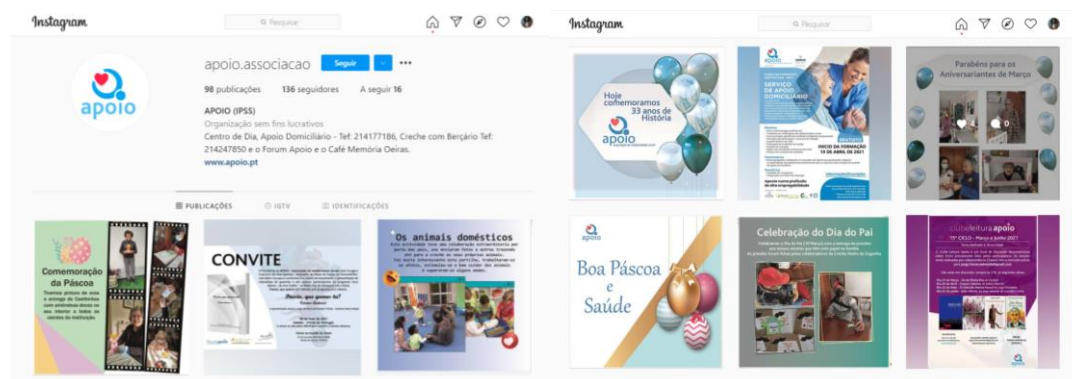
Instagram

Pesquisar

apoio

apoio.associacao Seguir

98 publicações 136 seguidores A seguir 16

APOIO (IPSS)
Organização sem fins lucrativos
Centro de Dia, Apoio Domiciliário - Tef: 214177186, Creche com Berçário Tef: 214247850 e o Forum Apoio e o Café Memória Oeiras.
www.apoio.pt

PUBLICAÇÕES IGTV IDENTIFICAÇÕES

Comemoração da Páscoa

CONVITE

Os animais domésticos

Instagram

Pesquisar

Hoje comemoramos 33 anos de História

apoio

SERVIÇO DE APOIO DOMICILIÁRIO

Parabéns para os Aniversariantes de Março

apoio

Boa Páscoa e Saúde

Celebração do Dia do Pai

clube leitura apoio